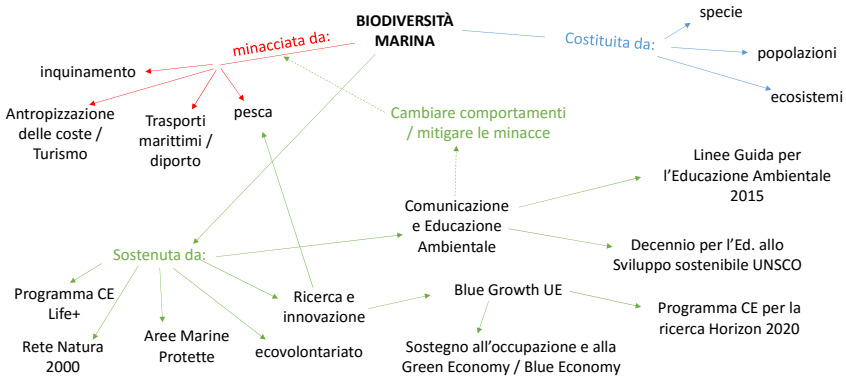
BIODIVERSITÀ MARINA

minacciata da:

inquinamento

Antropizzazione delle coste / Turismo

Trasporti marittimi / diporto

pesca

Costituita da:

specie

popolazioni

ecosistemi

Cambiare comportamenti / mitigare le minacce

Linee Guida per l'Educazione Ambientale 2015

Comunicazione e Educazione Ambientale

Decennio per l'Ed. allo Sviluppo sostenibile UNSCO

Sostenuta da:

Programma CE Life+

Rete Natura 2000

Aree Marine Protette

ecovolontariato

Ricerca e innovazione

Blue Growth UE

Programma CE per la ricerca Horizon 2020

Sostegno all'occupazione e alla Green Economy / Blue Economy